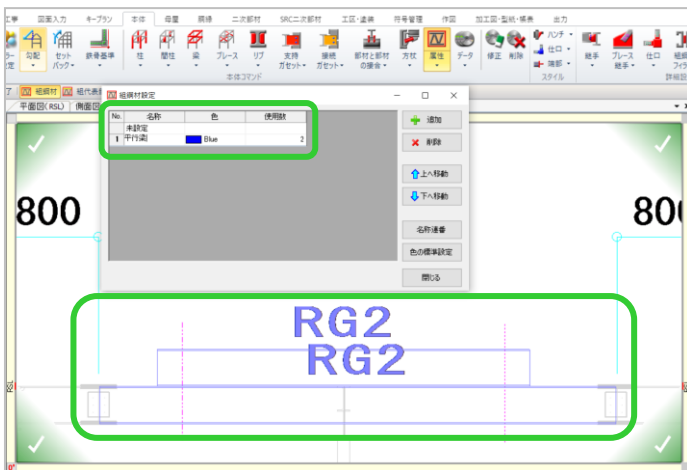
工事 図面入力 キープラン 本体 荷重 継手 二次部材 SRC二次部材 工区・塗装 符号管理 作図 加工図・製品・帳表 出力

ー 定 | 勾配 | セット バック | 鉄骨基準 | 柱 | 間柱 | 梁 | ブレース | リブ | 支持 ガセット | 接続 ガセット | 部材と部材 の接合 | 方杖 | 属性 | データ | 修正 | 削除 | ハンチ | 仕口 | 端部 | 継手 | ブレース 継手 | 仕口 | 組継 フラ

本体コマンド

スタイル

詳細設

組鋼材 | 組代表

平面図(RSL) | 側面図

組鋼材設定

| No. | 名称 | 色 | 使用数 |
|---|---|---|---|
| | 未設定 | | |
| 1 | 平行梁 | Blue | 2 |

追加

削除

上へ移動

下へ移動

名称連番

色の標準設定

閉じる

800

800

RG2

RG2